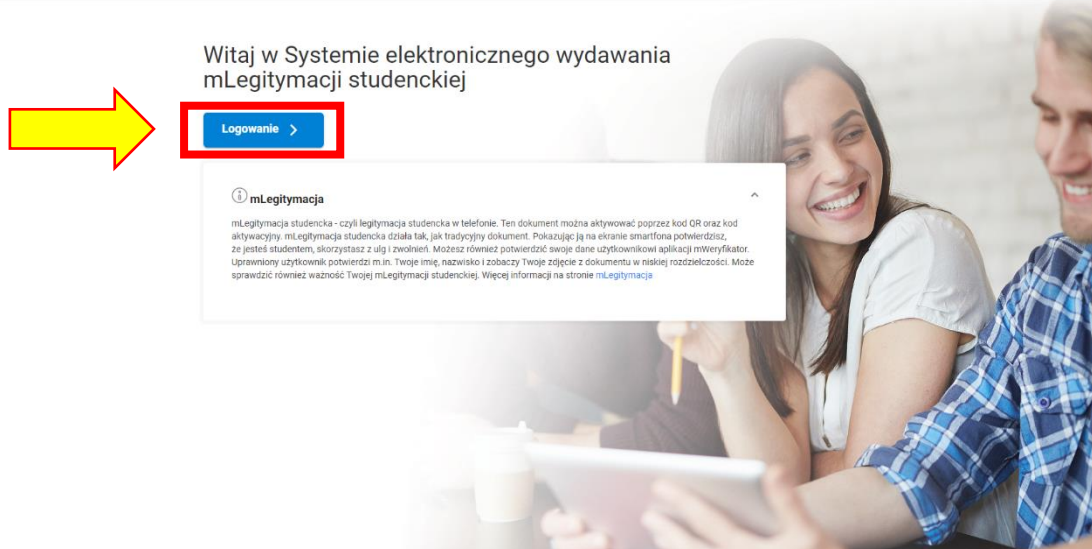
Witaj w Systemie elektronicznego wydawania mLegitymacji studenckiej

Logowanie >

ⓘ mLegitymacja

mLegitymacja studencka - czyli legitymacja studencka w telefonie. Ten dokument można aktywować poprzez kod QR oraz kod aktywacyjny. mLegitymacja studencka działa tak, jak tradycyjny dokument. Pokazując ją na ekranie smartfona potwierdzisz, że jesteś studentem, skorzystasz z ulg i zwolnień. Możesz również potwierdzić swoje dane użytkownikowi aplikacji mWeryfikator. Uprawniony użytkownik potwierdzi m.in. Twoje imię, nazwisko i zobaczy Twoje zdjęcie z dokumentu w niskiej rozdzielczości. Może sprawdzić również ważność Twojej mLegitymacji studenckiej. Więcej informacji na stronie mLegitymacja